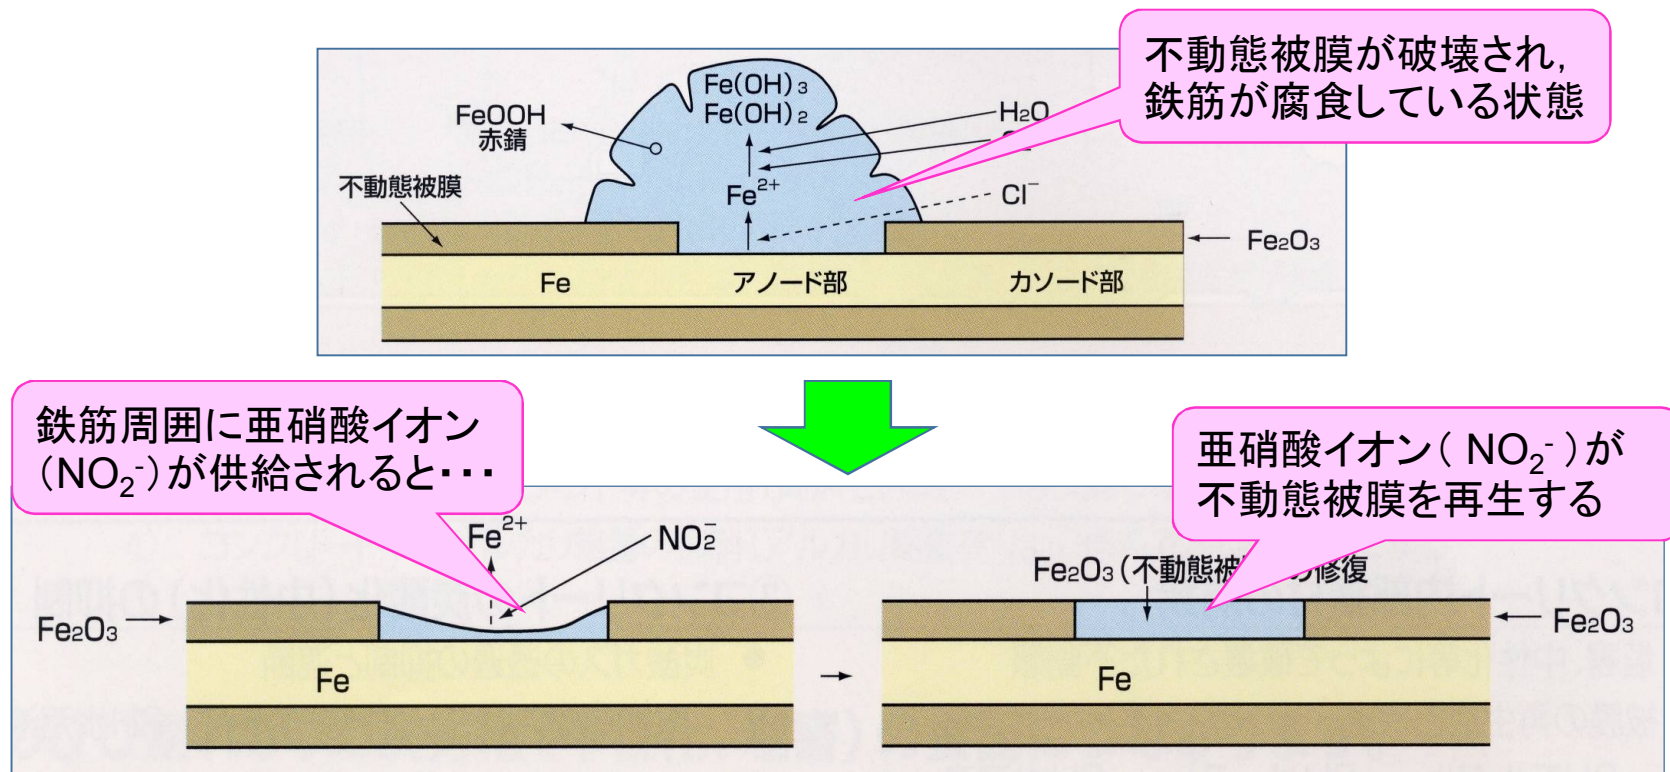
不動態被膜が破壊され，鉄筋が腐食している状態

$Fe(OH)_3$
$Fe(OH)_2$
FeOOH
赤錆
$H_2O$
不動態被膜
$Fe^{2+}$
$Cl^-$
$Fe_2O_3$
Fe
アノード部
カソード部

鉄筋周囲に亜硝酸イオン（$NO_2^-$）が供給されると･･･

亜硝酸イオン（ $NO_2^-$ ）が不動態被膜を再生する

$Fe^{2+}$
$NO_2^-$
$Fe_2O_3$
Fe
$Fe_2O_3$（不動態被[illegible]の修復
$Fe_2O_3$
Fe